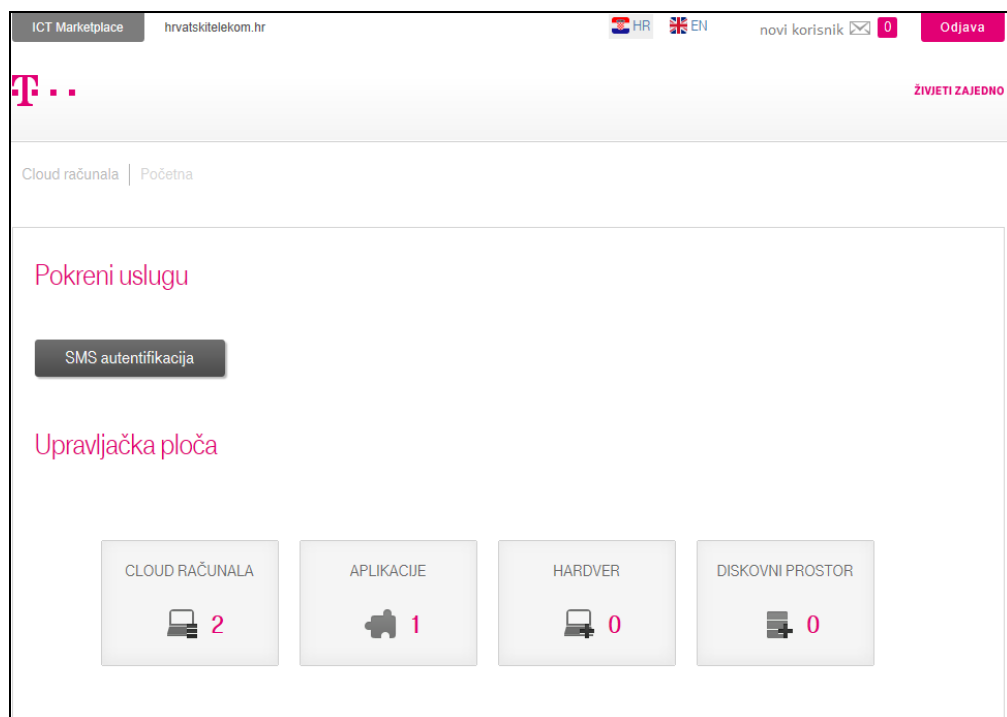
ICT Marketplace hrvatskitelekom.hr HR EN novi korisnik 0 Odjava

T · ·

ŽIVJETI ZAJEDNO

Cloud računala | Početna

Pokreni uslugu

SMS autentifikacija

Upravljačka ploča

CLOUD RAČUNALA 2

APLIKACIJE 1

HARDVER 0

DISKOVNI PROSTOR 0